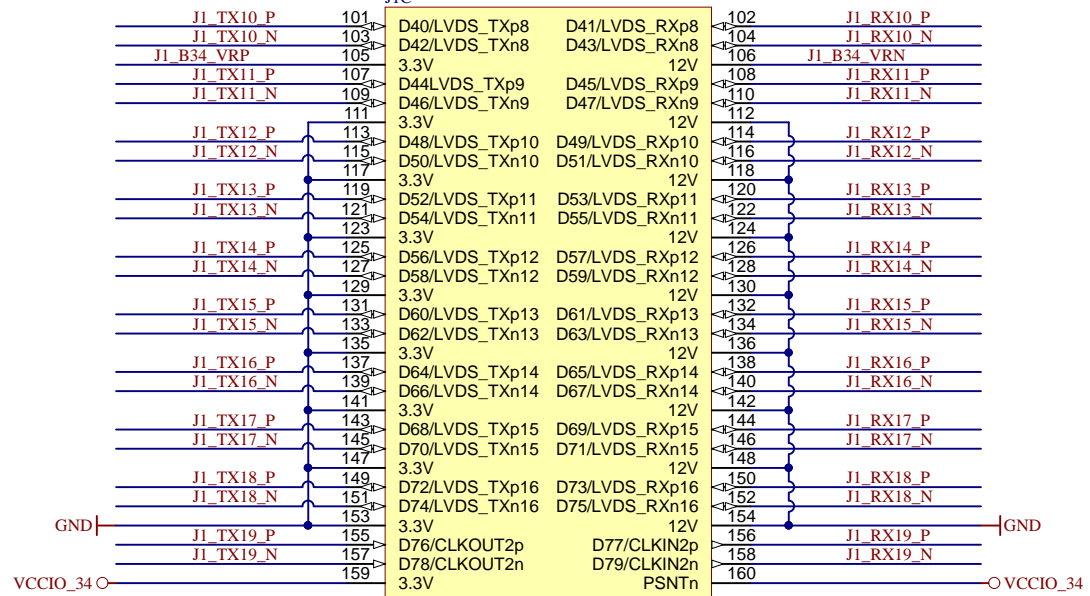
J1C

J1_TX10_P 101 D40/LVDS_TXp8 D41/LVDS_RXp8 102 J1_RX10_P
J1_TX10_N 103 D42/LVDS_TXn8 D43/LVDS_RXn8 104 J1_RX10_N
J1_B34_VRP 105 3.3V 12V 106 J1_B34_VRN
J1_TX11_P 107 D44LVDS_TXp9 D45/LVDS_RXp9 108 J1_RX11_P
J1_TX11_N 109 D46/LVDS_TXn9 D47/LVDS_RXn9 110 J1_RX11_N
111 3.3V 12V 112
J1_TX12_P 113 D48/LVDS_TXp10 D49/LVDS_RXp10 114 J1_RX12_P
J1_TX12_N 115 D50/LVDS_TXn10 D51/LVDS_RXn10 116 J1_RX12_N
117 3.3V 12V 118
J1_TX13_P 119 D52/LVDS_TXp11 D53/LVDS_RXp11 120 J1_RX13_P
J1_TX13_N 121 D54/LVDS_TXn11 D55/LVDS_RXn11 122 J1_RX13_N
123 3.3V 12V 124
J1_TX14_P 125 D56/LVDS_TXp12 D57/LVDS_RXp12 126 J1_RX14_P
J1_TX14_N 127 D58/LVDS_TXn12 D59/LVDS_RXn12 128 J1_RX14_N
129 3.3V 12V 130
J1_TX15_P 131 D60/LVDS_TXp13 D61/LVDS_RXp13 132 J1_RX15_P
J1_TX15_N 133 D62/LVDS_TXn13 D63/LVDS_RXn13 134 J1_RX15_N
135 3.3V 12V 136
J1_TX16_P 137 D64/LVDS_TXp14 D65/LVDS_RXp14 138 J1_RX16_P
J1_TX16_N 139 D66/LVDS_TXn14 D67/LVDS_RXn14 140 J1_RX16_N
141 3.3V 12V 142
J1_TX17_P 143 D68/LVDS_TXp15 D69/LVDS_RXp15 144 J1_RX17_P
J1_TX17_N 145 D70/LVDS_TXn15 D71/LVDS_RXn15 146 J1_RX17_N
147 3.3V 12V 148
J1_TX18_P 149 D72/LVDS_TXp16 D73/LVDS_RXp16 150 J1_RX18_P
J1_TX18_N 151 D74/LVDS_TXn16 D75/LVDS_RXn16 152 J1_RX18_N
GND 153 3.3V 12V 154 GND
J1_TX19_P 155 D76/CLKOUT2p D77/CLKIN2p 156 J1_RX19_P
J1_TX19_N 157 D78/CLKOUT2n D79/CLKIN2n 158 J1_RX19_N
VCCIO_34 159 3.3V PSNTn 160 VCCIO_34